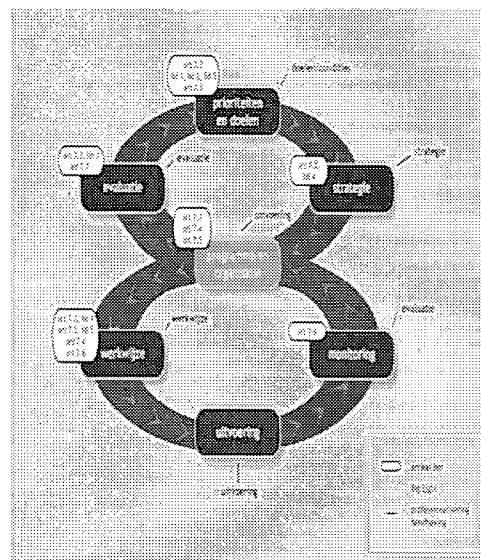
art. 2.2
art. 4, art. 5, art. 6
art. 2.3
doelen/activiteiten
prioriteiten en doelen
art. 2.1, art. 2
art. 2.3
evaluatie
evaluatie
art. 6.2, art. 4
strategie
strategie
art. 2.2
art. 2.4
art. 2.5
uitvoering
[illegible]
art. 7.2, art. 7
art. 7.3, art. 7
art. 7.4
art. 7.6
werkwijze
werkwijze
art. 7.6
evaluatie
monitoring
uitvoering
uitvoering
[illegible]
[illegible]
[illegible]